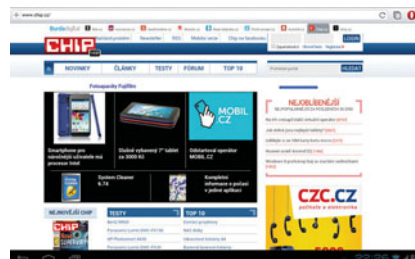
www.chip.cz/

CHIP

Newsletter RSS Mobilní verze Chip na facebooku

LOGIN

NOVINKY ČLÁNKY TESTY FÓRUM TOP 10

HLEDAT

Smartphone pro náročného uživatele má procesor Intel

Levný tablet za 3000 Kč

MOBIL CZ

Společnost operátor MOBIL.CZ

System Cleaner 6.74

NEJOBLÍBENĚJŠÍ

NEJVÍCE ČTENÉ

TESTY

TOP 10

CZC.CZ

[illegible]